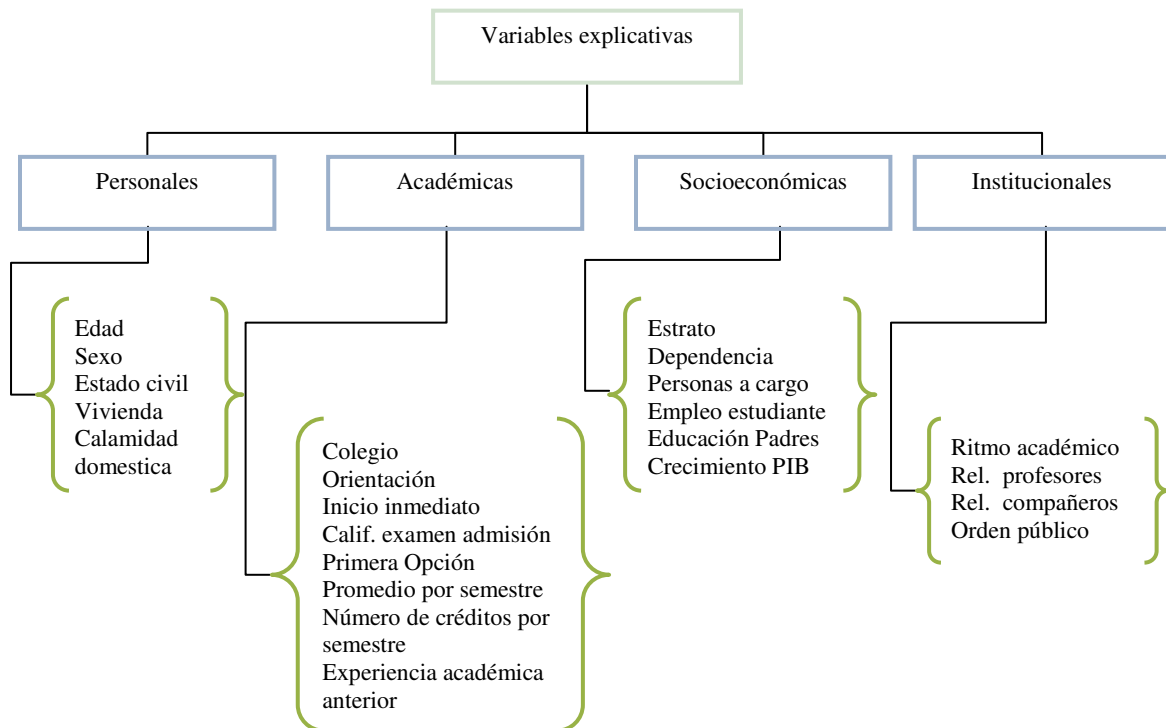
Variables explicativas

Personales

Académicas

Socioeconómicas

Institucionales

Edad
Sexo
Estado civil
Vivienda
Calamidad domestica

Colegio
Orientación
Inicio inmediato
Calif. examen admisión
Primera Opción
Promedio por semestre
Número de créditos por semestre
Experiencia académica anterior

Estrato
Dependencia
Personas a cargo
Empleo estudiante
Educación Padres
Crecimiento PIB

Ritmo académico
Rel. profesores
Rel. compañeros
Orden público